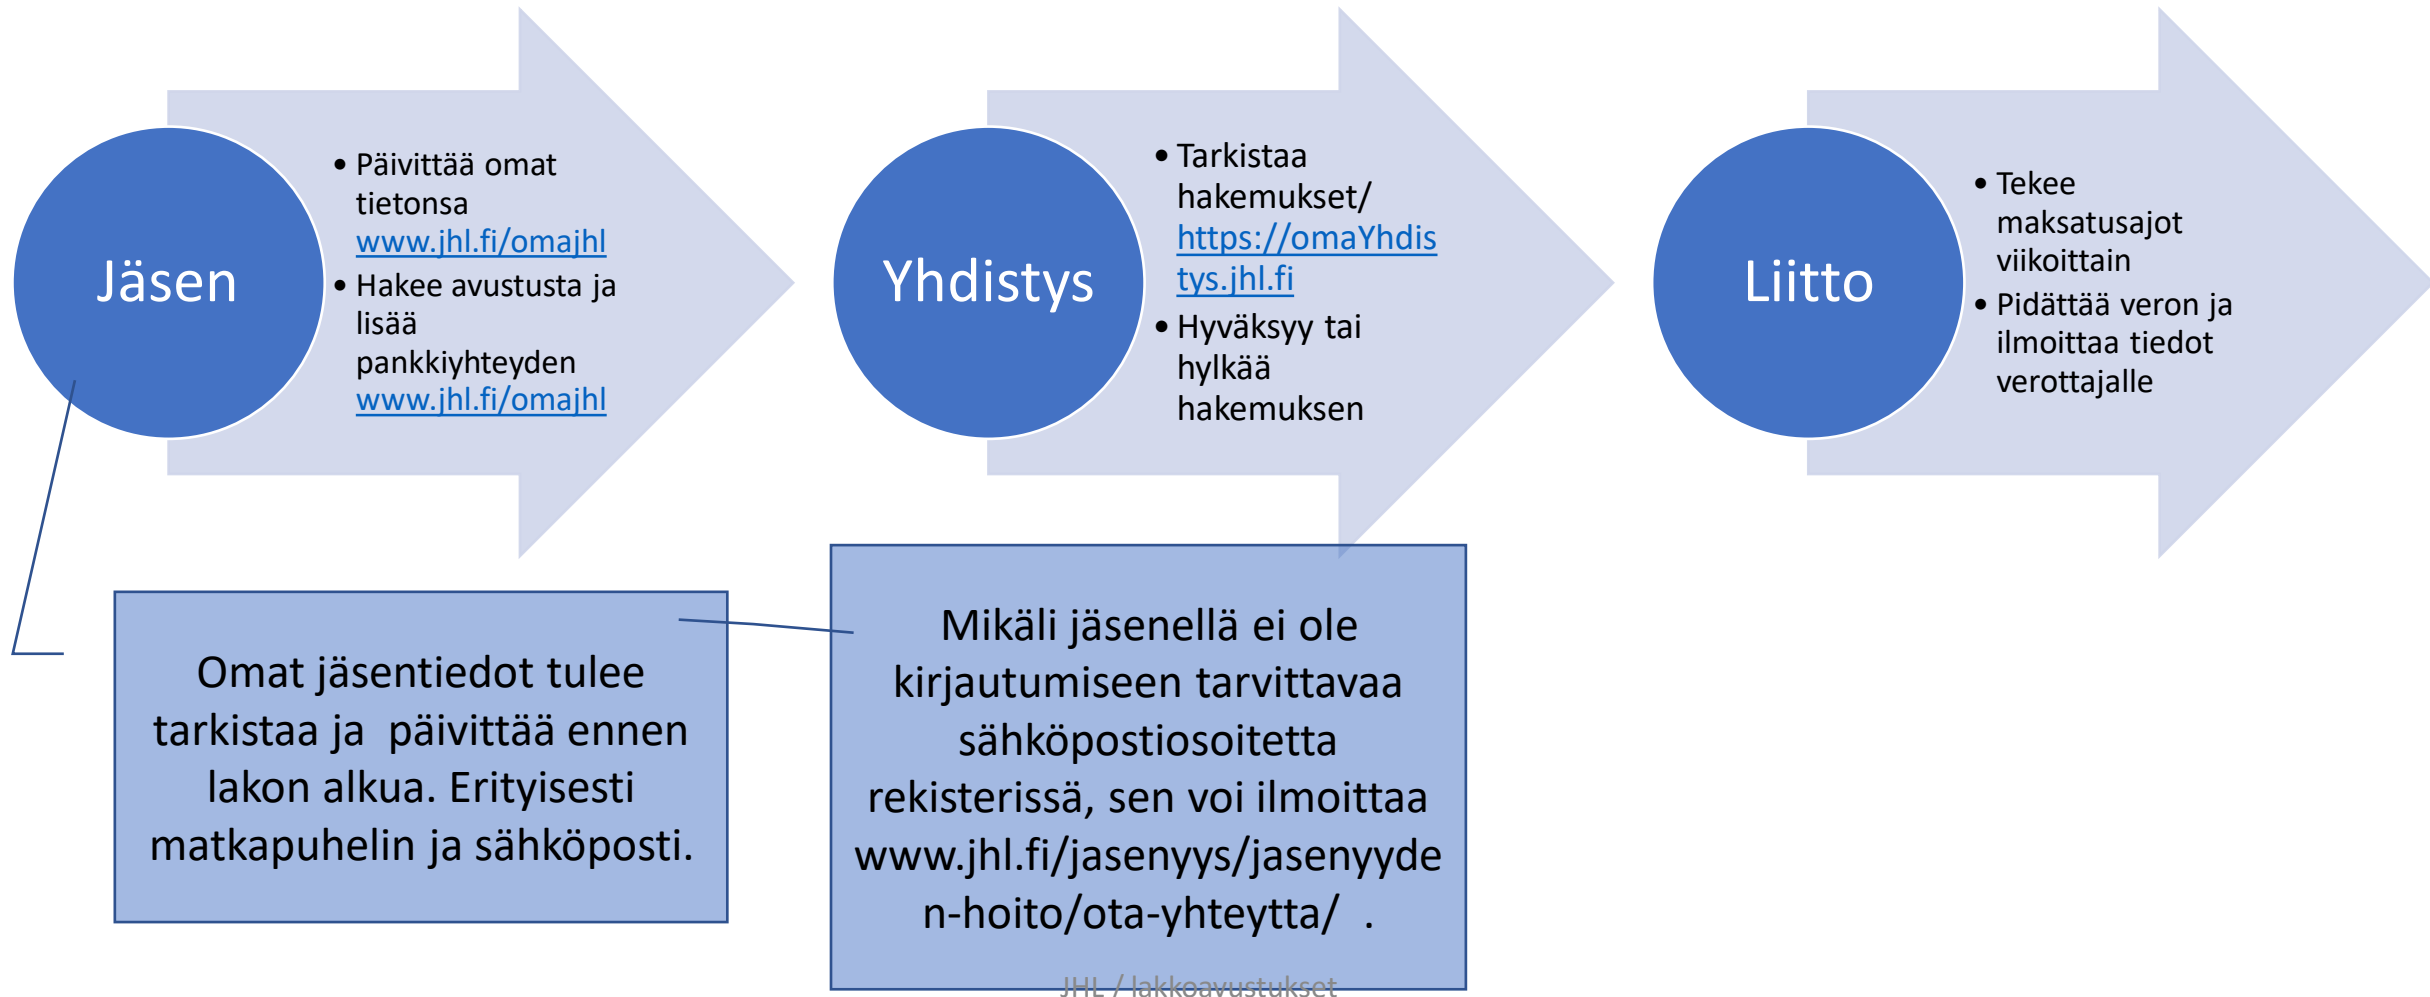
Jäsen

• Päivittää omat tietonsa www.jhl.fi/omajhl
• Hakee avustusta ja lisää pankkiyhteyden www.jhl.fi/omajhl

Yhdistys

• Tarkistaa hakemukset/ https://omaYhdistys.jhl.fi
• Hyväksyy tai hylkää hakemuksen

Liitto

• Tekee maksatusajot viikoittain
• Pidättää veron ja ilmoittaa tiedot verottajalle

Omat jäsentiedot tulee tarkistaa ja päivittää ennen lakon alkua. Erityisesti matkapuhelin ja sähköposti.

Mikäli jäsenellä ei ole kirjautumiseen tarvittavaa sähköpostiosoitetta rekisterissä, sen voi ilmoittaa www.jhl.fi/jasenyys/jasenyyden-hoito/ota-yhteytta/ .

JHL / lakkoavustukset